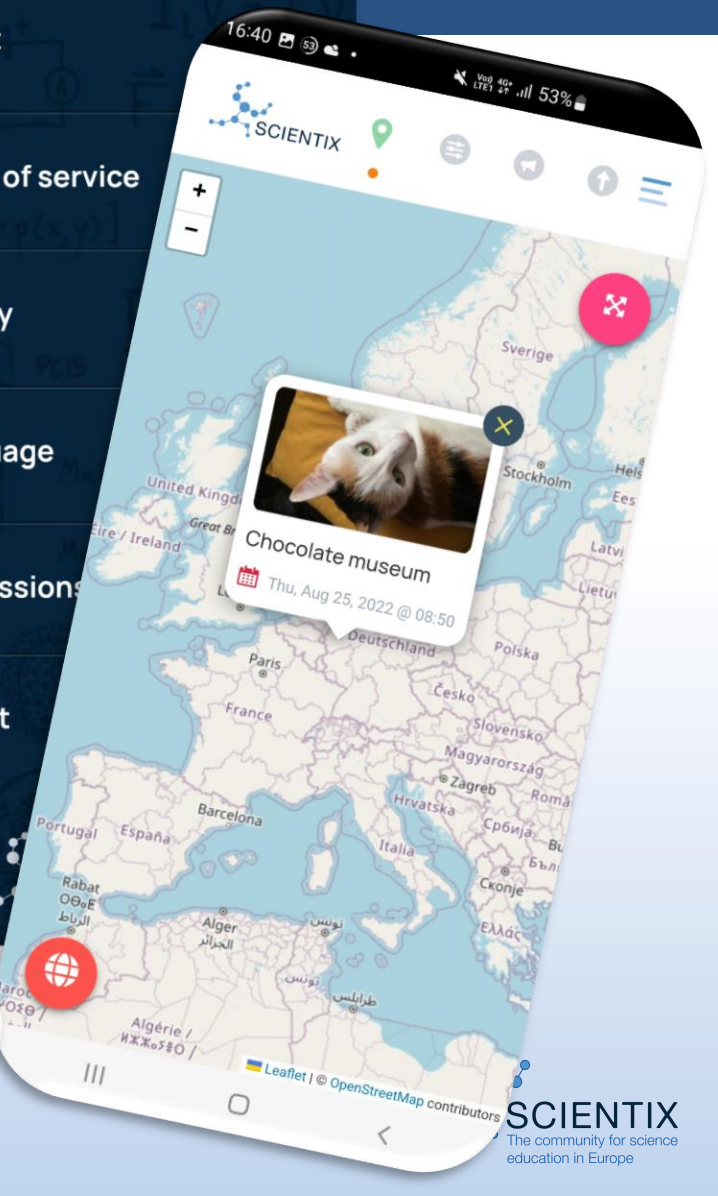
of service

y

uage

ssions

t

16:40

53%

SCIENTIX

+
−

Sverige

Chocolate museum

Thu, Aug 25, 2022 @ 08:50

Stockholm

United Kingd

Great Br

Éire / Ireland

Latvi

Lietu

Hels

Ees

Deutschland

Polska

Paris

France

Česko

Slovensko

Magyarország

Zagreb

Hrvatska

Româ

Србија

Бълг

Barcelona

Portugal

España

Italia

Скопје

Ελλάς

Rabat

الرباط

Alger

الجزائر

تونس

طرابلس

Algérie /

Leaflet | © OpenStreetMap contributors

SCIENTIX
The community for science education in Europe